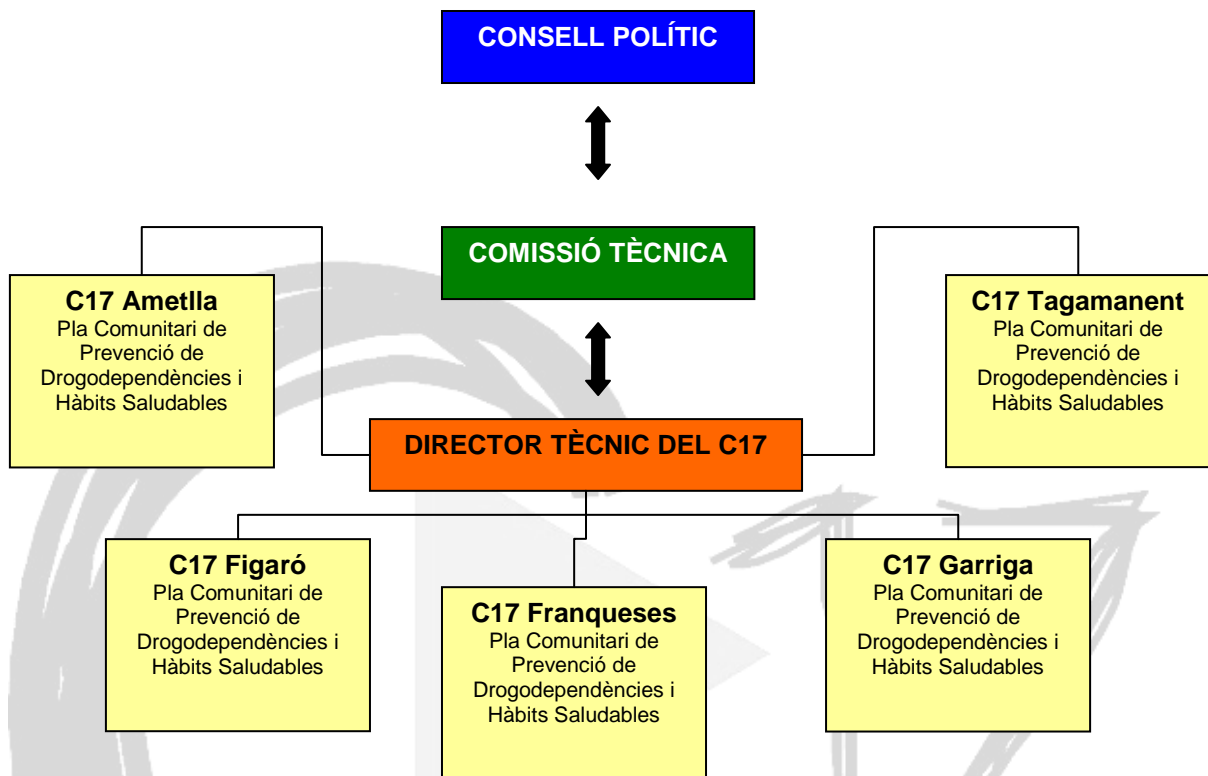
CONSELL POLÍTIC

COMISSIÓ TÈCNICA

C17 Ametlla
Pla Comunitari de Prevenció de Drogodependències i Hàbits Saludables

C17 Tagamanent
Pla Comunitari de Prevenció de Drogodependències i Hàbits Saludables

DIRECTOR TÈCNIC DEL C17

C17 Figaró
Pla Comunitari de Prevenció de Drogodependències i Hàbits Saludables

C17 Franqueses
Pla Comunitari de Prevenció de Drogodependències i Hàbits Saludables

C17 Garriga
Pla Comunitari de Prevenció de Drogodependències i Hàbits Saludables